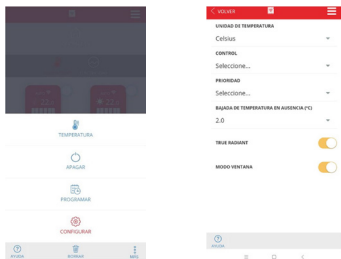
TEMPERATURA

APAGAR

PROGRAMAR

CONFIGURAR

AYUDA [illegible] MENU

< VOLVER

UNIDAD DE TEMPERATURA

Celsius

CONTROL

Seleccione...

PRIORIDAD

Seleccione...

BAJADA DE TEMPERATURA EN AUSENCIA (°C)

2.0

TRUE RADIANT

MODO VENTANA

AYUDA